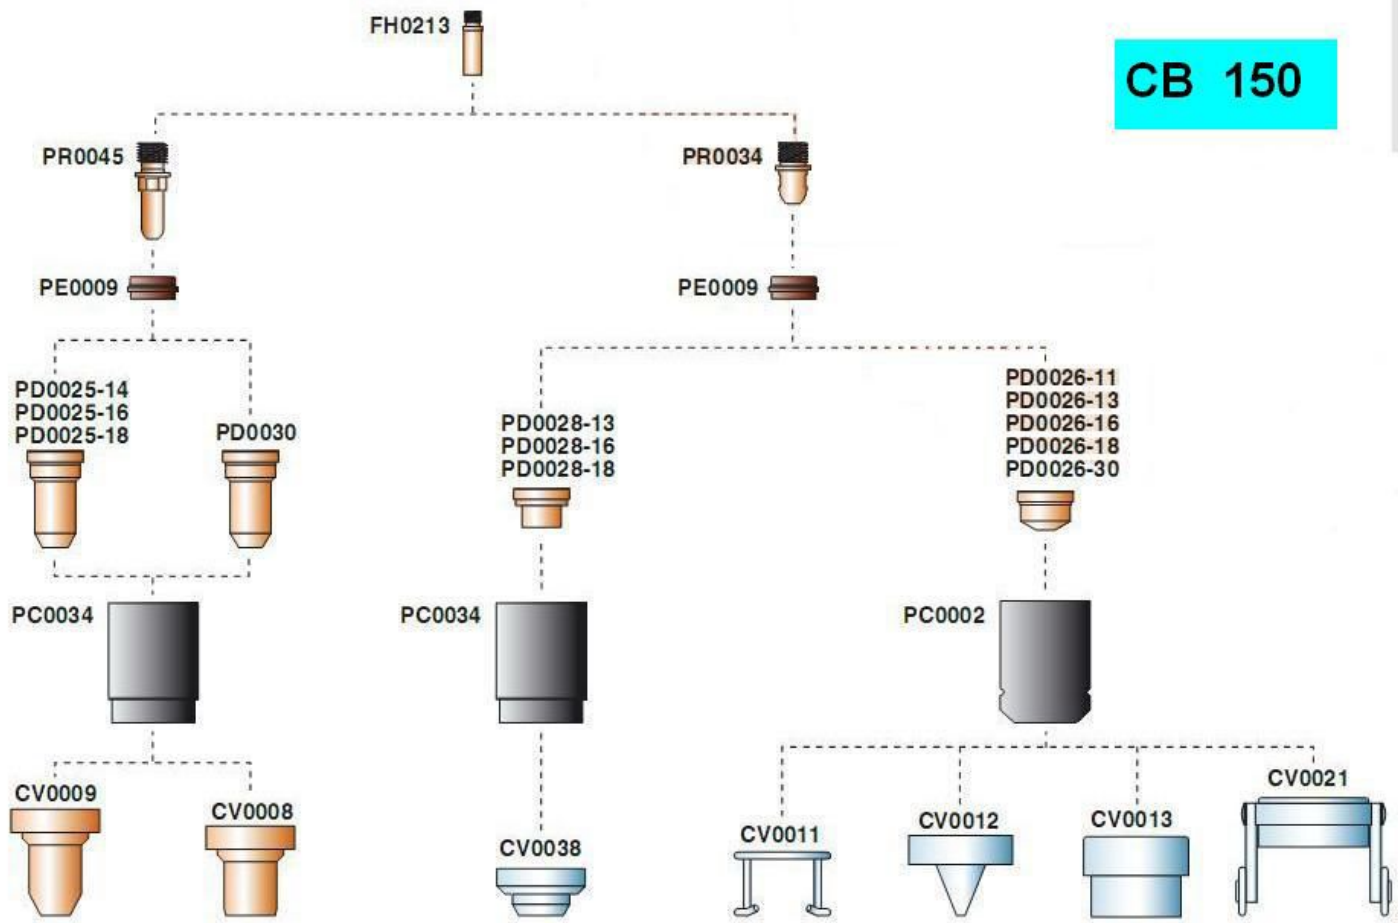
FH0213

CB 150

PR0045

PR0034

PE0009

PE0009

PD0025-14
PD0025-16
PD0025-18

PD0030

PD0028-13
PD0028-16
PD0028-18

PD0026-11
PD0026-13
PD0026-16
PD0026-18
PD0026-30

PC0034

PC0034

PC0002

CV0009

CV0008

CV0038

CV0011

CV0012

CV0013

CV0021